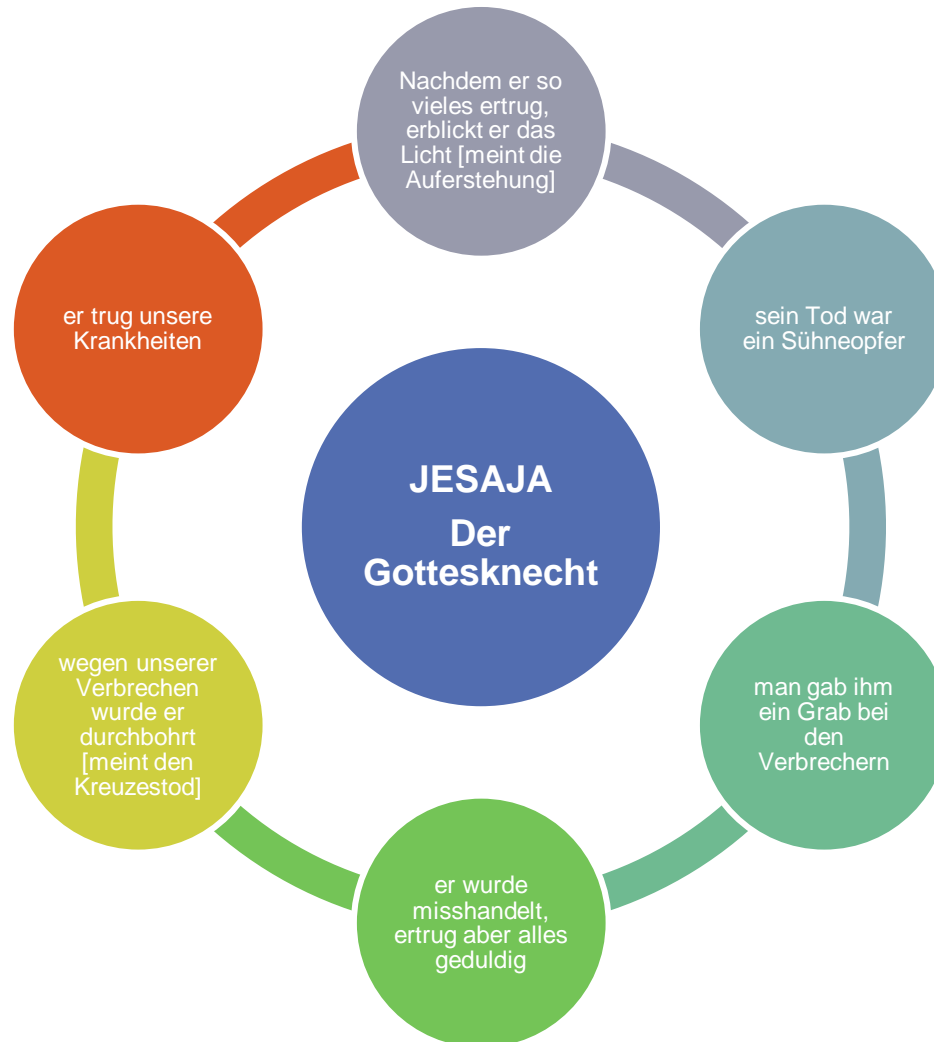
JESAJA
Der Gottesknecht

Nachdem er so vieles ertrug, erblickt er das Licht [meint die Auferstehung]

sein Tod war ein Sühneopfer

man gab ihm ein Grab bei den Verbrechern

er wurde misshandelt, ertrug aber alles geduldig

wegen unserer Verbrechen wurde er durchbohrt [meint den Kreuzestod]

er trug unsere Krankheiten